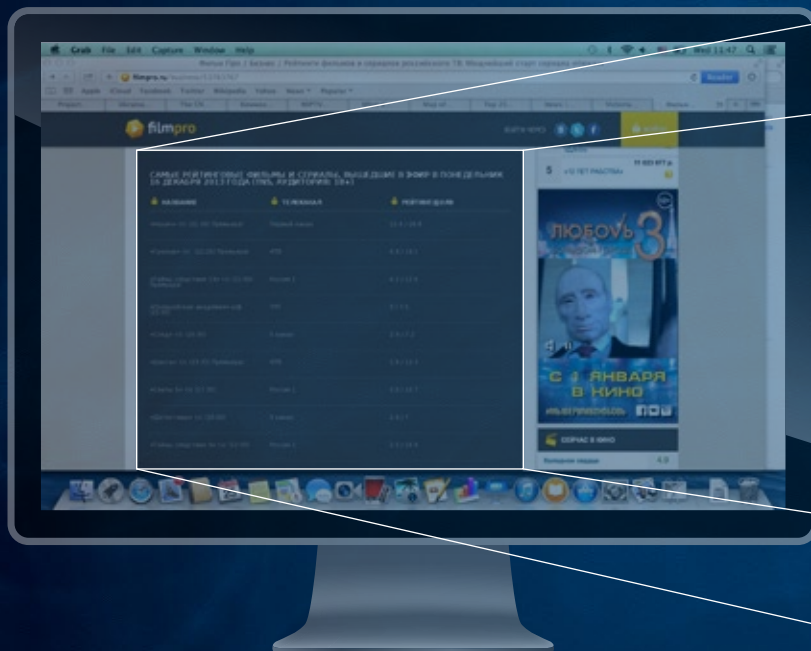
Grab File Edit Capture Window Help

Wed 11:47

filmpro.ru

Apple iCloud Facebook Twitter Wikipedia Yahoo! News Popular

filmpro

Reader

САМЫЕ РЕЙТИНГОВЫЕ ФИЛЬМЫ И СЕРИАЛЫ, ВЫШЕДШИЕ В ЭФИР В ПОНЕДЕЛЬНИК 16 ДЕКАБРЯ 2013 ГОДА (TNS, АУДИТОРИЯ: 18+)

НАЗВАНИЕ

ТЕЛЕКАНАЛ

РЕЙТИНГ/ДОЛЯ

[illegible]

5 «12 ЛЕТ РАБСТВА»

ЛЮБОВЬ 3

С 1 ЯНВАРЯ В КИНО

СЕЙЧАС В КИНО

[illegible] 4.0